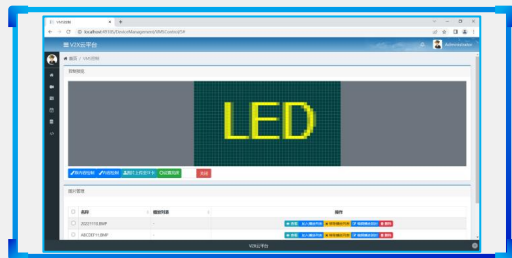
VIX控制

localhost:8918/DeviceManagement/VMSControl/18

VIX云平台

SuperAdministrator

首页 / VIX控制

控制概览

LED

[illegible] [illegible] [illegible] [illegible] 关闭

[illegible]

| | 名称 | 播放列表 | 操作 |
|---|---|---|---|
| | 20211113MP | | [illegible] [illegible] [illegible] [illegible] |
| | AECDEF123MP | | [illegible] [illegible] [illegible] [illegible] |

VIX云平台